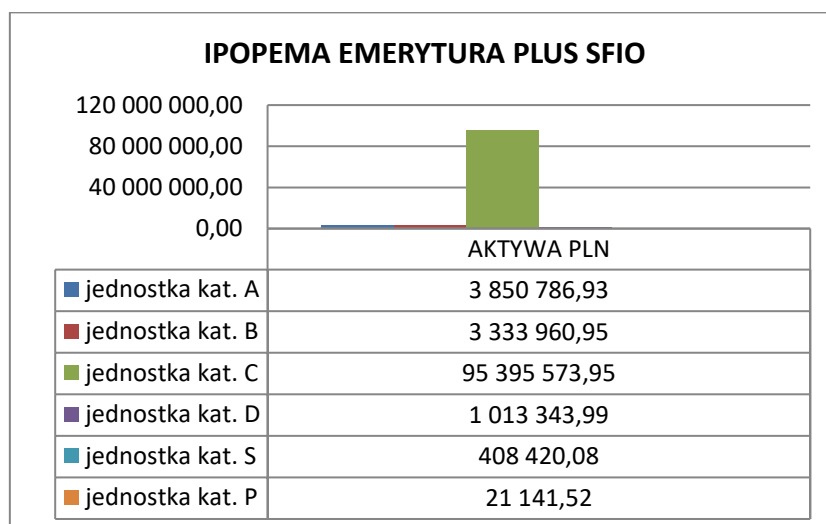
IPOPEMA EMERYTURA PLUS SFIO

120 000 000,00
80 000 000,00
40 000 000,00
0,00

| | AKTYWA PLN |
|---|---|
| jednostka kat. A | 3 850 786,93 |
| jednostka kat. B | 3 333 960,95 |
| jednostka kat. C | 95 395 573,95 |
| jednostka kat. D | 1 013 343,99 |
| jednostka kat. S | 408 420,08 |
| jednostka kat. P | 21 141,52 |